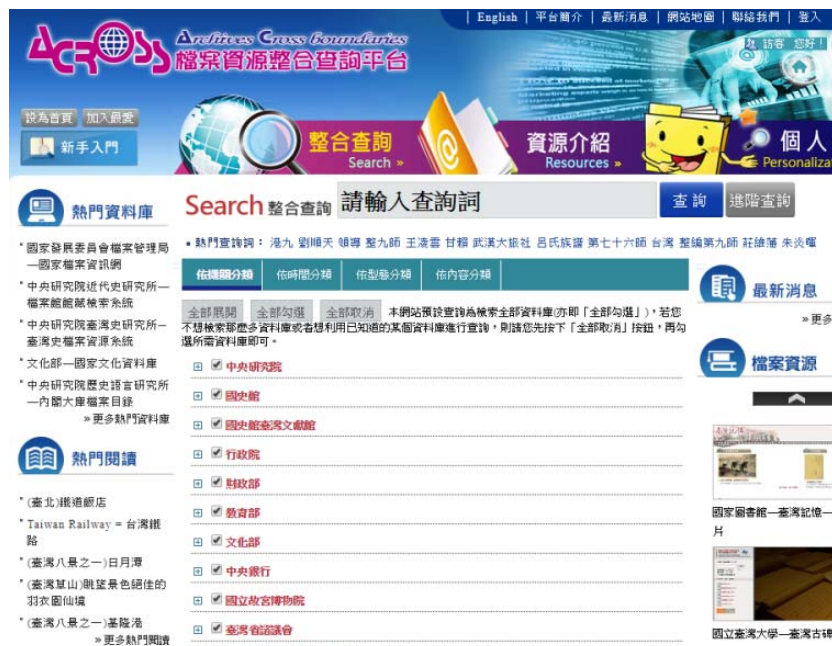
| English | 平台簡介 | 最新消息 | 網站地圖 | 聯絡我們 | 登入

ACROSS Archives Cross Boundaries 檔案資源整合查詢平台

訪客 您好！

設為首頁 加入最愛

新手入門

整合查詢 Search »

資源介紹 Resources »

個人 Personaliza

熱門資料庫

國家發展委員會檔案管理局—國家檔案資訊網

中央研究院近代史研究所—檔案館館藏檢索系統

中央研究院臺灣史研究所—臺灣史檔案資源系統

文化部—國家文化資料庫

中央研究院歷史語言研究所—內閣大庫檔案目錄

» 更多熱門資料庫

熱門閱讀

(臺北)鐵道飯店

Taiwan Railway = 台灣鐵路

(臺灣八景之一)日月潭

(臺灣草山)眺望景色絕佳的羽衣園仙境

(臺灣八景之一)基隆港

» 更多熱門閱讀

Search 整合查詢 請輸入查詢詞 查詢 進階查詢

熱門查詢詞： 港九 劉順天 傾導 整九師 王凌雲 甘耀 武漢大旅社 呂氏族譜 第七十六師 台灣 整編第九師 莊維藩 朱炎暉

依機關分類 依時間分類 依型態分類 依內容分類

全部展開 全部勾選 全部取消 本網站預設查詢為檢索全部資料庫(亦即「全部勾選」)，若您不想檢索那麼多資料庫或者想利用已知道的某個資料庫進行查詢，則請您先按下「全部取消」按鈕，再勾選所需資料庫即可。

中央研究院

國史館

國史館臺灣文獻館

行政院

財政部

教育部

文化部

中央銀行

國立故宮博物院

臺灣省諮議會

最新消息

» 更多

檔案資源

國家圖書館—臺灣記憶—片

國立臺灣大學—臺灣古碑